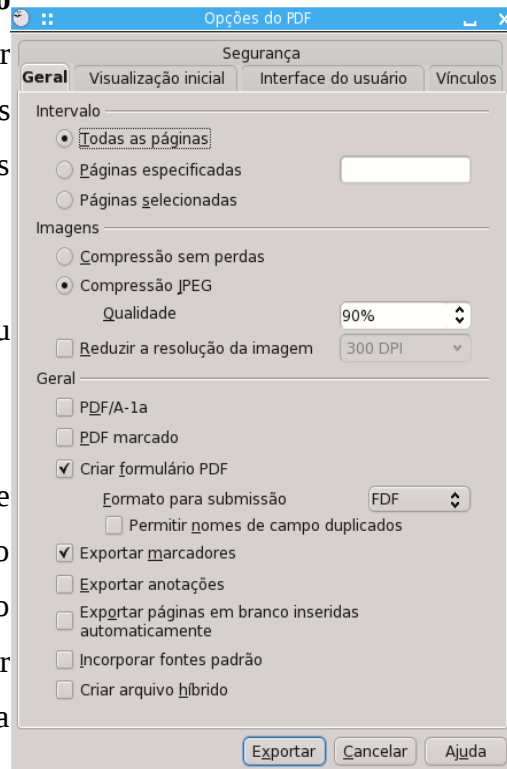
Opções do PDF

Segurança

Geral | Visualização inicial | Interface do usuário | Vínculos

Intervalo

Todas as páginas

Páginas especificadas

Páginas selecionadas

Imagens

Compressão sem perdas

Compressão JPEG

Qualidade 90%

Reduzir a resolução da imagem 300 DPI

Geral

PDF/A-1a

PDF marcado

Criar formulário PDF

Formato para submissão FDF

Permitir nomes de campo duplicados

Exportar marcadores

Exportar anotações

Exportar páginas em branco inseridas automaticamente

Incorporar fontes padrão

Criar arquivo híbrido

Exportar Cancelar Ajuda